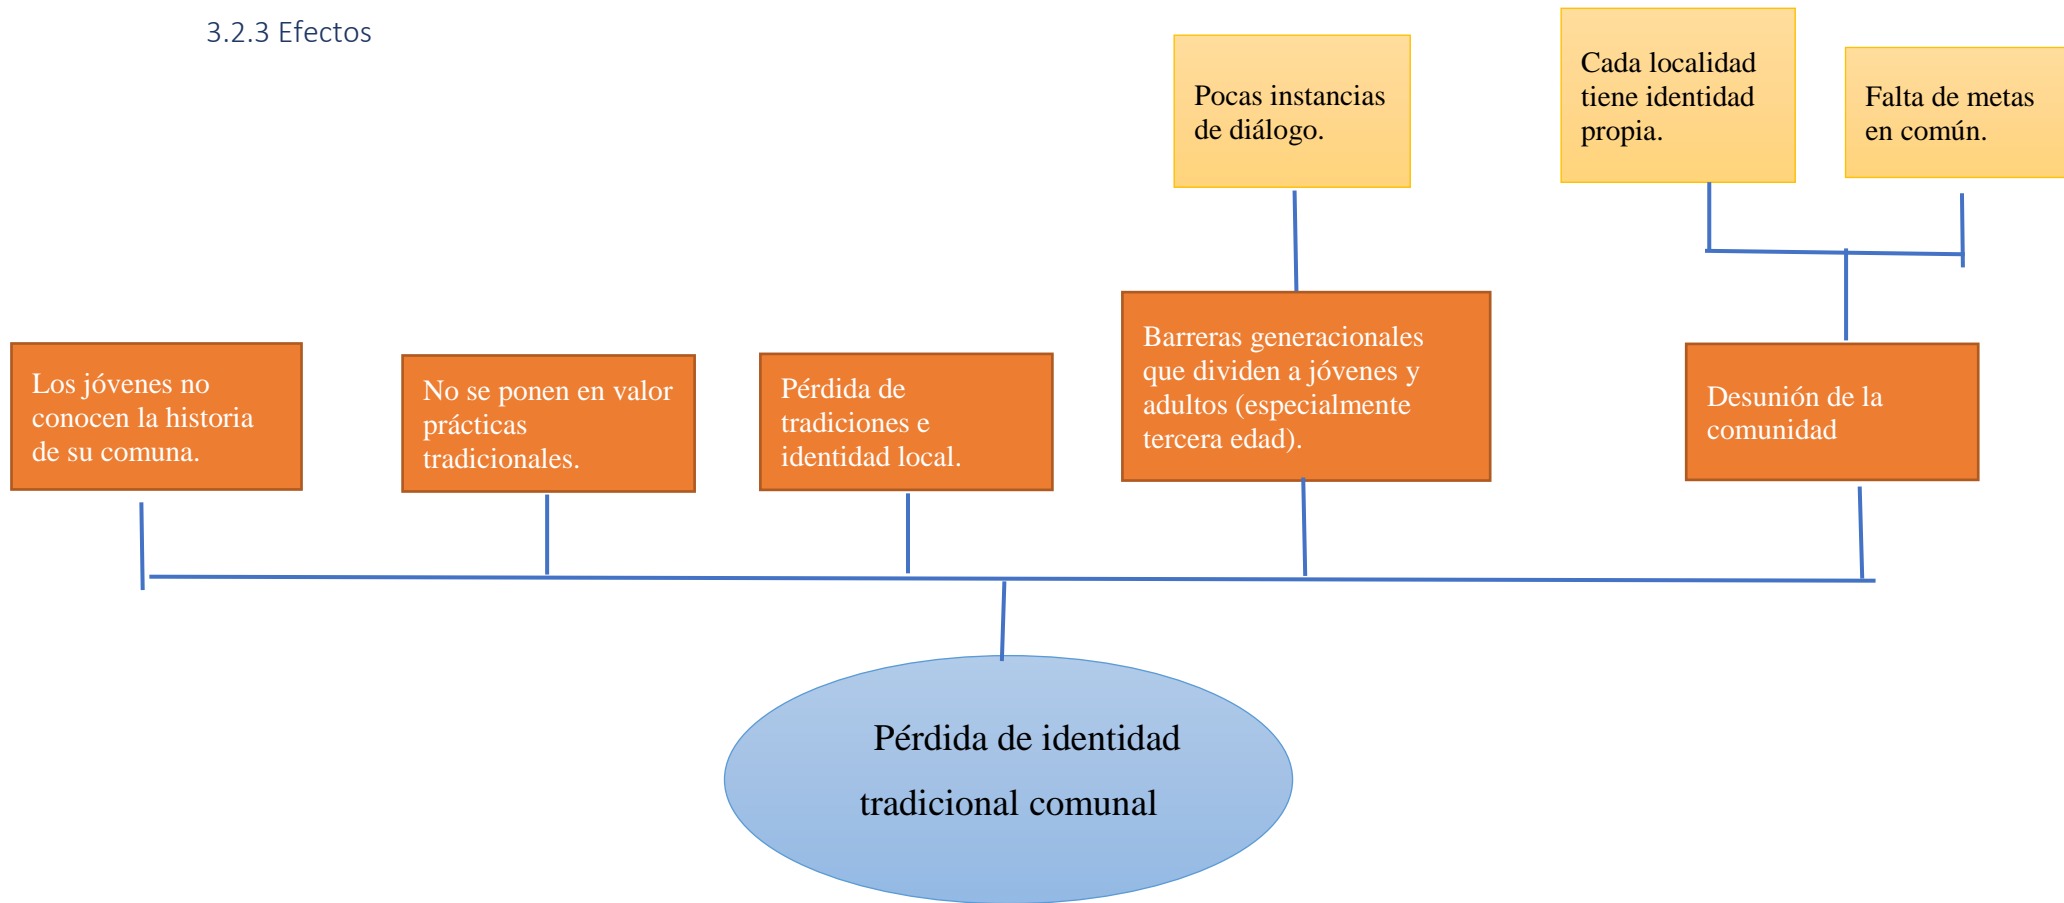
3.2.3 Efectos

Pocas instancias de diálogo.

Cada localidad tiene identidad propia.

Falta de metas en común.

Los jóvenes no conocen la historia de su comuna.

No se ponen en valor prácticas tradicionales.

Pérdida de tradiciones e identidad local.

Barreras generacionales que dividen a jóvenes y adultos (especialmente tercera edad).

Desunión de la comunidad

Pérdida de identidad tradicional comunal